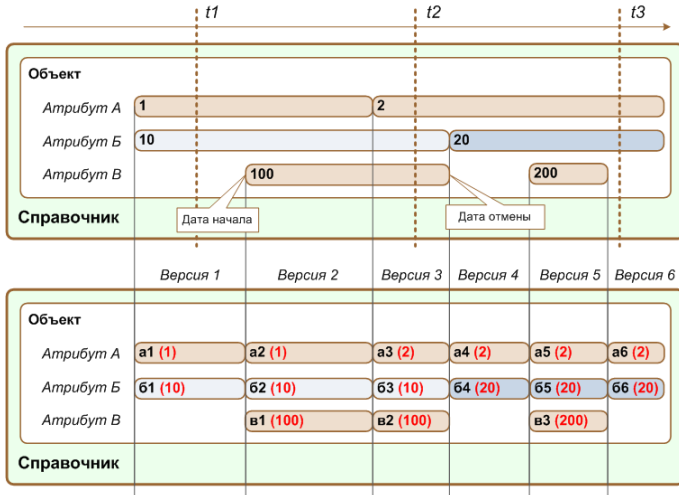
t1
t2
t3

Объект
Атрибут А
1
2
Атрибут Б
10
20
Атрибут В
100
200
Дата начала
Дата отмены
Справочник

Версия 1
Версия 2
Версия 3
Версия 4
Версия 5
Версия 6

Объект
Атрибут А
а1 (1)
а2 (1)
а3 (2)
а4 (2)
а5 (2)
а6 (2)
Атрибут Б
б1 (10)
б2 (10)
б3 (10)
б4 (20)
б5 (20)
б6 (20)
Атрибут В
в1 (100)
в2 (100)
в3 (200)
Справочник